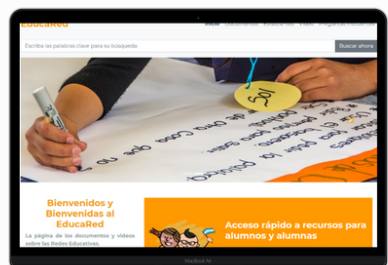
EducaRed
Inicio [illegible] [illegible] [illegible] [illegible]
Escriba las palabras clave para su búsqueda
Buscar ahora
105
Bienvenidos y Bienvenidas al EducaRed
La página de los documentos y videos sobre las Redes Educativas.
Acceso rápido a recursos para alumnos y alumnas
MacBook Air